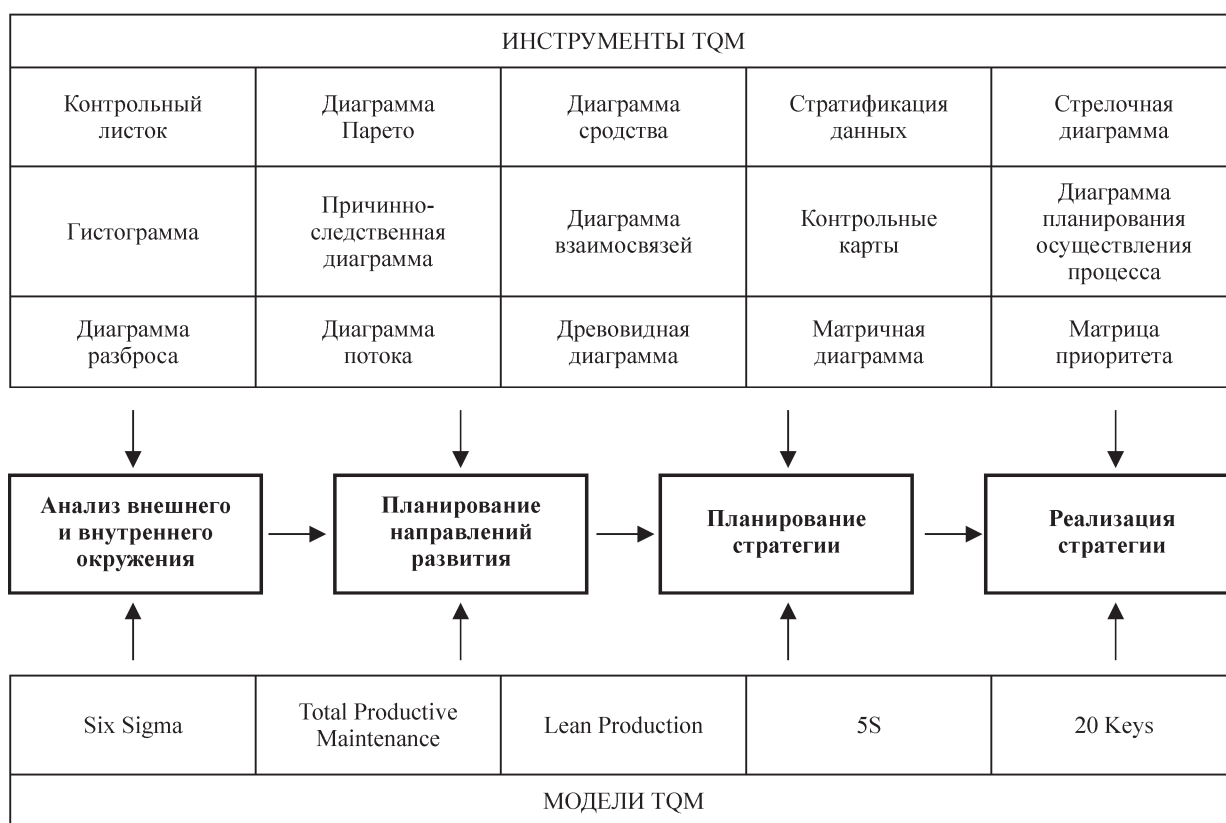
ИНСТРУМЕНТЫ TQM

| Контрольный листок | Диаграмма Парето | Диаграмма сродства | Стратификация данных | Стрелочная диаграмма |
|---|---|---|---|---|
| Гистограмма | Причинно-следственная диаграмма | Диаграмма взаимосвязей | Контрольные карты | Диаграмма планирования осуществления процесса |
| Диаграмма разброса | Диаграмма потока | Древовидная диаграмма | Матричная диаграмма | Матрица приоритета |

**Анализ внешнего и внутреннего окружения**

**Планирование направлений развития**

**Планирование стратегии**

**Реализация стратегии**

| Six Sigma | Total Productive Maintenance | Lean Production | 5S | 20 Keys |
|---|---|---|---|---|

МОДЕЛИ TQM